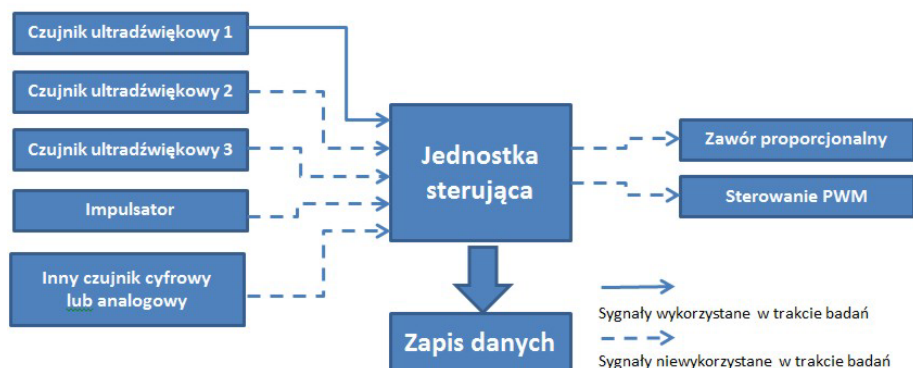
Czujnik ultradźwiękowy 1

Czujnik ultradźwiękowy 2

Czujnik ultradźwiękowy 3

Impulsator

Inny czujnik cyfrowy lub analogowy

Jednostka sterująca

Zawór proporcjonalny

Sterowanie PWM

Zapis danych

Sygnały wykorzystane w trakcie badań

Sygnały niewykorzystane w trakcie badań